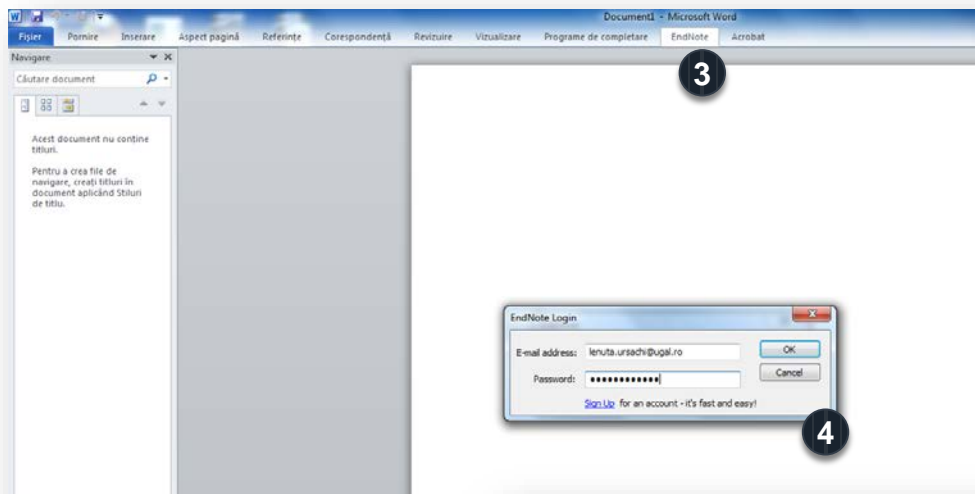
Document1 - Microsoft Word

Fișier Pornire Inserare Aspect pagină Referințe Corespondență Revizuire Vizualizare Programe de completare EndNote Acrobat

3

Navigare

Căutare document

Acest document nu conține titluri.

Pentru a crea file de navigare, creați titluri în document aplicând Stiluri de titlu.

EndNote Login

E-mail address: lenuta.ursachi@ugal.ro

Password: ••••••••••••

OK

Cancel

Sign Up for an account - it's fast and easy!

4